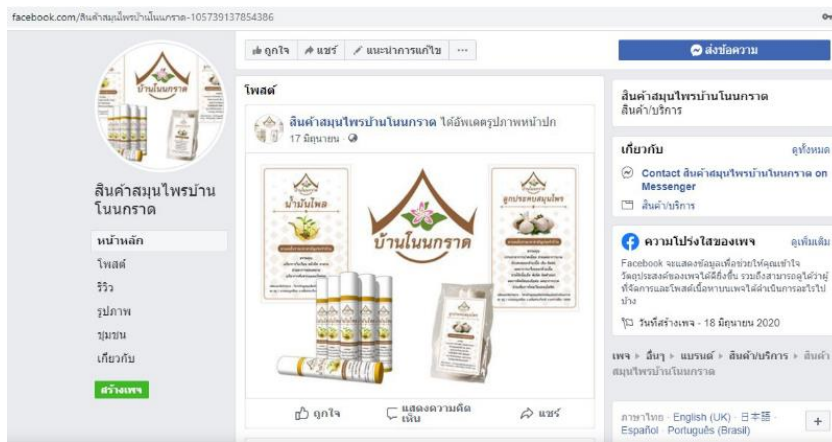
facebook.com/สินค้าสมุนไพรบ้านโนนกราด-105739137854386

บ้านโนนกราด

สินค้าสมุนไพรบ้านโนนกราด

หน้าหลัก
โพสต์
รีวิว
รูปภาพ
ชุมชน
เกี่ยวกับ

สร้างเพจ

ถูกใจ | แชร์ | แนะนำการแก้ไข | ···

ส่งข้อความ

โพสต์

สินค้าสมุนไพรบ้านโนนกราด ได้อัพเดตรูปภาพหน้าปก
17 มิถุนายน ·

น้ำมันไพล
ลูกประคบสมุนไพร
บ้านโนนกราด

ถูกใจ
แสดงความคิดเห็น
แชร์

สินค้าสมุนไพรบ้านโนนกราด
สินค้า/บริการ

เกี่ยวกับ
ดูทั้งหมด
Contact สินค้าสมุนไพรบ้านโนนกราด on Messenger
สินค้า/บริการ

ความโปร่งใสของเพจ
ดูเพิ่มเติม
Facebook จะแสดงข้อมูลเพื่อช่วยให้คุณเข้าใจวัตถุประสงค์ของเพจได้ดียิ่งขึ้น รวมถึงสามารถดูได้ว่าผู้ที่จัดการและโพสต์เนื้อหาบนเพจได้ดำเนินการอะไรไปบ้าง
วันที่สร้างเพจ - 18 มิถุนายน 2020

เพจ › อื่นๆ › แบรนด์ › สินค้า/บริการ › สินค้าสมุนไพรบ้านโนนกราด

ภาษาไทย · English (UK) · 日本語 · Español · Português (Brasil)
+